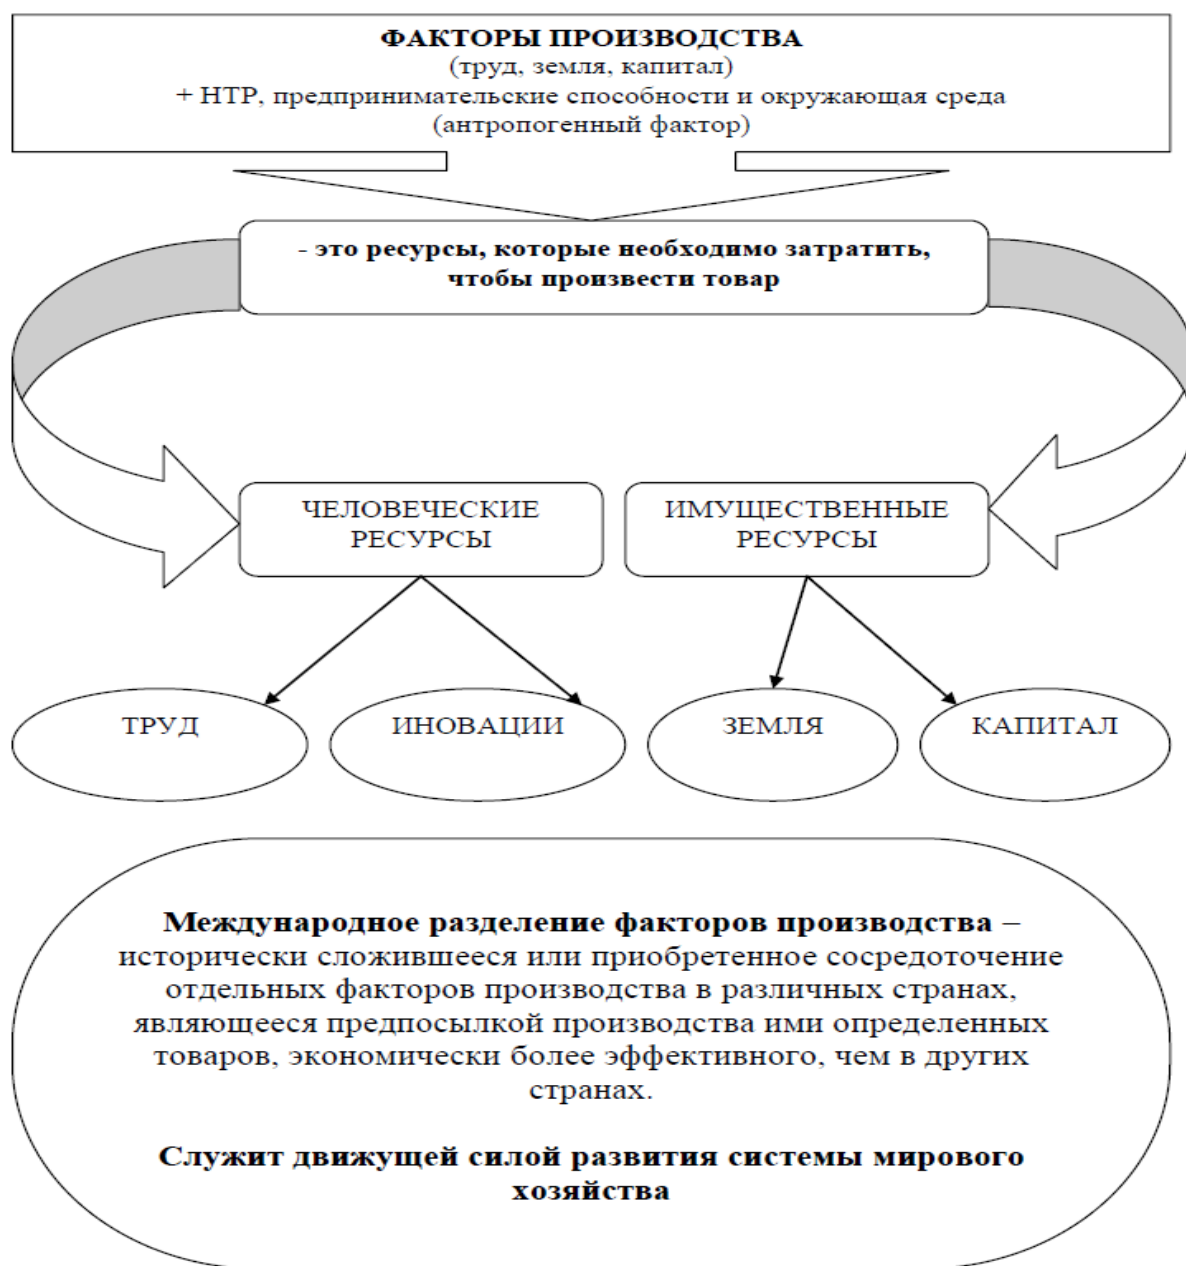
ФАКТОРЫ ПРОИЗВОДСТВА
(труд, земля, капитал)
+ НТР, предпринимательские способности и окружающая среда
(антропогенный фактор)

- это ресурсы, которые необходимо затратить, чтобы произвести товар

ЧЕЛОВЕЧЕСКИЕ РЕСУРСЫ

ИМУЩЕСТВЕННЫЕ РЕСУРСЫ

ТРУД

ИНОВАЦИИ

ЗЕМЛЯ

КАПИТАЛ

Международное разделение факторов производства – исторически сложившееся или приобретенное сосредоточение отдельных факторов производства в различных странах, являющееся предпосылкой производства ими определенных товаров, экономически более эффективного, чем в других странах.

Служит движущей силой развития системы мирового хозяйства